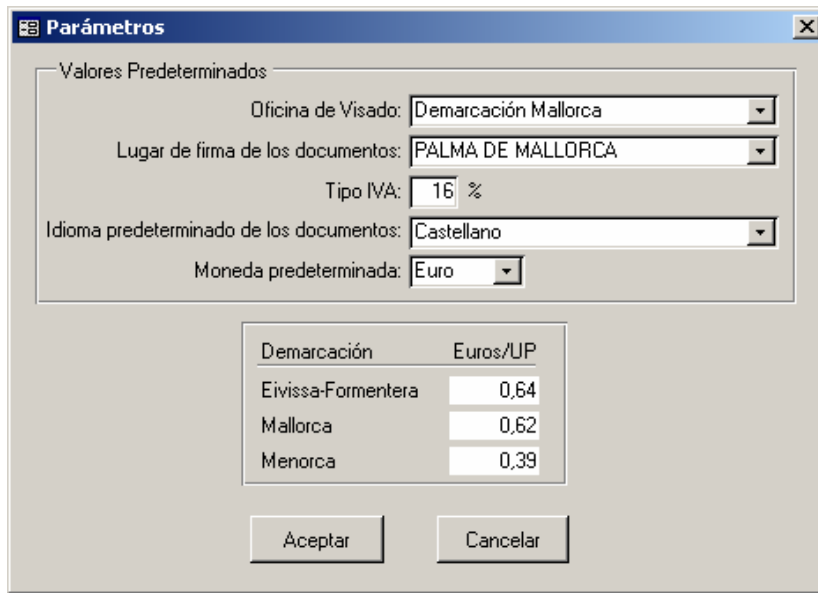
Parámetros

Valores Predeterminados

Oficina de Visado: Demarcación Mallorca

Lugar de firma de los documentos: PALMA DE MALLORCA

Tipo IVA: 16 %

Idioma predeterminado de los documentos: Castellano

Moneda predeterminada: Euro

| Demarcación | Euros/UP |
|---|---|
| Eivissa-Formentera | 0,64 |
| Mallorca | 0,62 |
| Menorca | 0,39 |

Aceptar

Cancelar